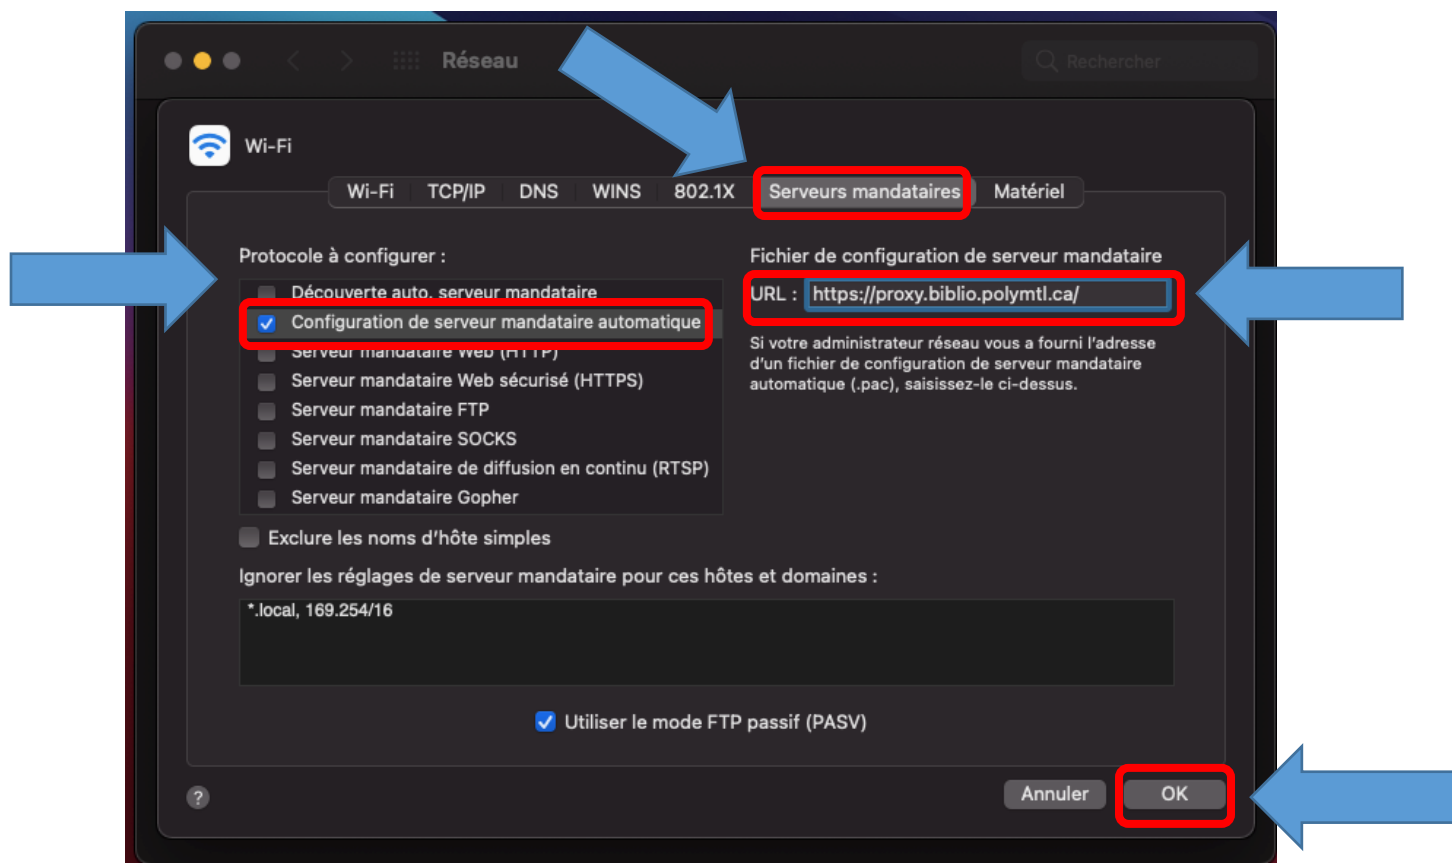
Réseau

Rechercher

Wi-Fi

Wi-Fi | TCP/IP | DNS | WINS | 802.1X | Serveurs mandataires | Matériel

Protocole à configurer :

Découverte auto. serveur mandataire
Configuration de serveur mandataire automatique
Serveur mandataire Web (HTTP)
Serveur mandataire Web sécurisé (HTTPS)
Serveur mandataire FTP
Serveur mandataire SOCKS
Serveur mandataire de diffusion en continu (RTSP)
Serveur mandataire Gopher

Fichier de configuration de serveur mandataire

URL : https://proxy.biblio.polymtl.ca/

Si votre administrateur réseau vous a fourni l'adresse d'un fichier de configuration de serveur mandataire automatique (.pac), saisissez-le ci-dessus.

Exclure les noms d'hôte simples

Ignorer les réglages de serveur mandataire pour ces hôtes et domaines :

*.local, 169.254/16

Utiliser le mode FTP passif (PASV)

?

Annuler

OK